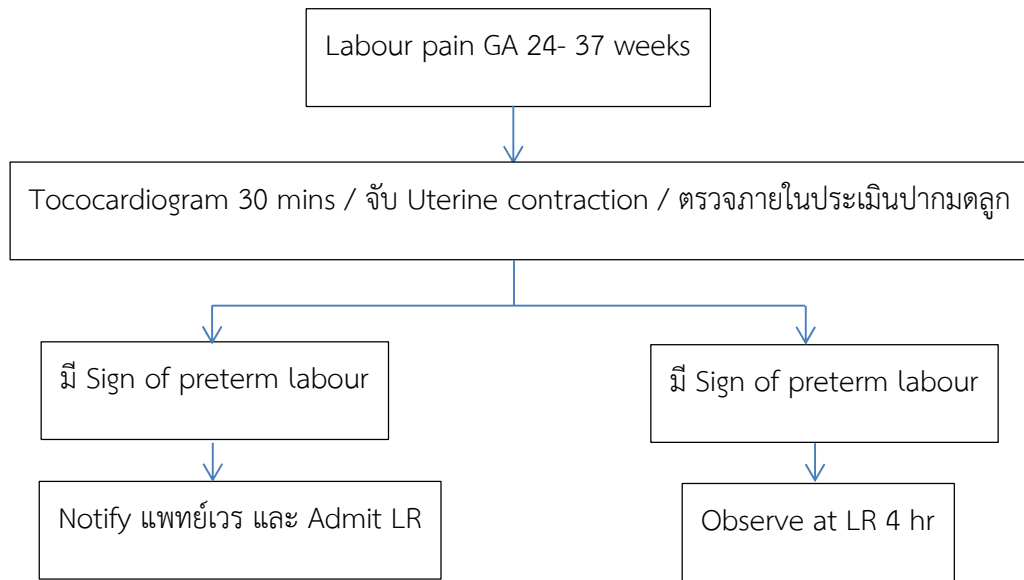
Labour pain GA 24- 37 weeks

Tococardiogram 30 mins / จับ Uterine contraction / ตรวจภายในประเมินปากมดลูก

มี Sign of preterm labour

มี Sign of preterm labour

Notify แพทย์เวร และ Admit LR

Observe at LR 4 hr